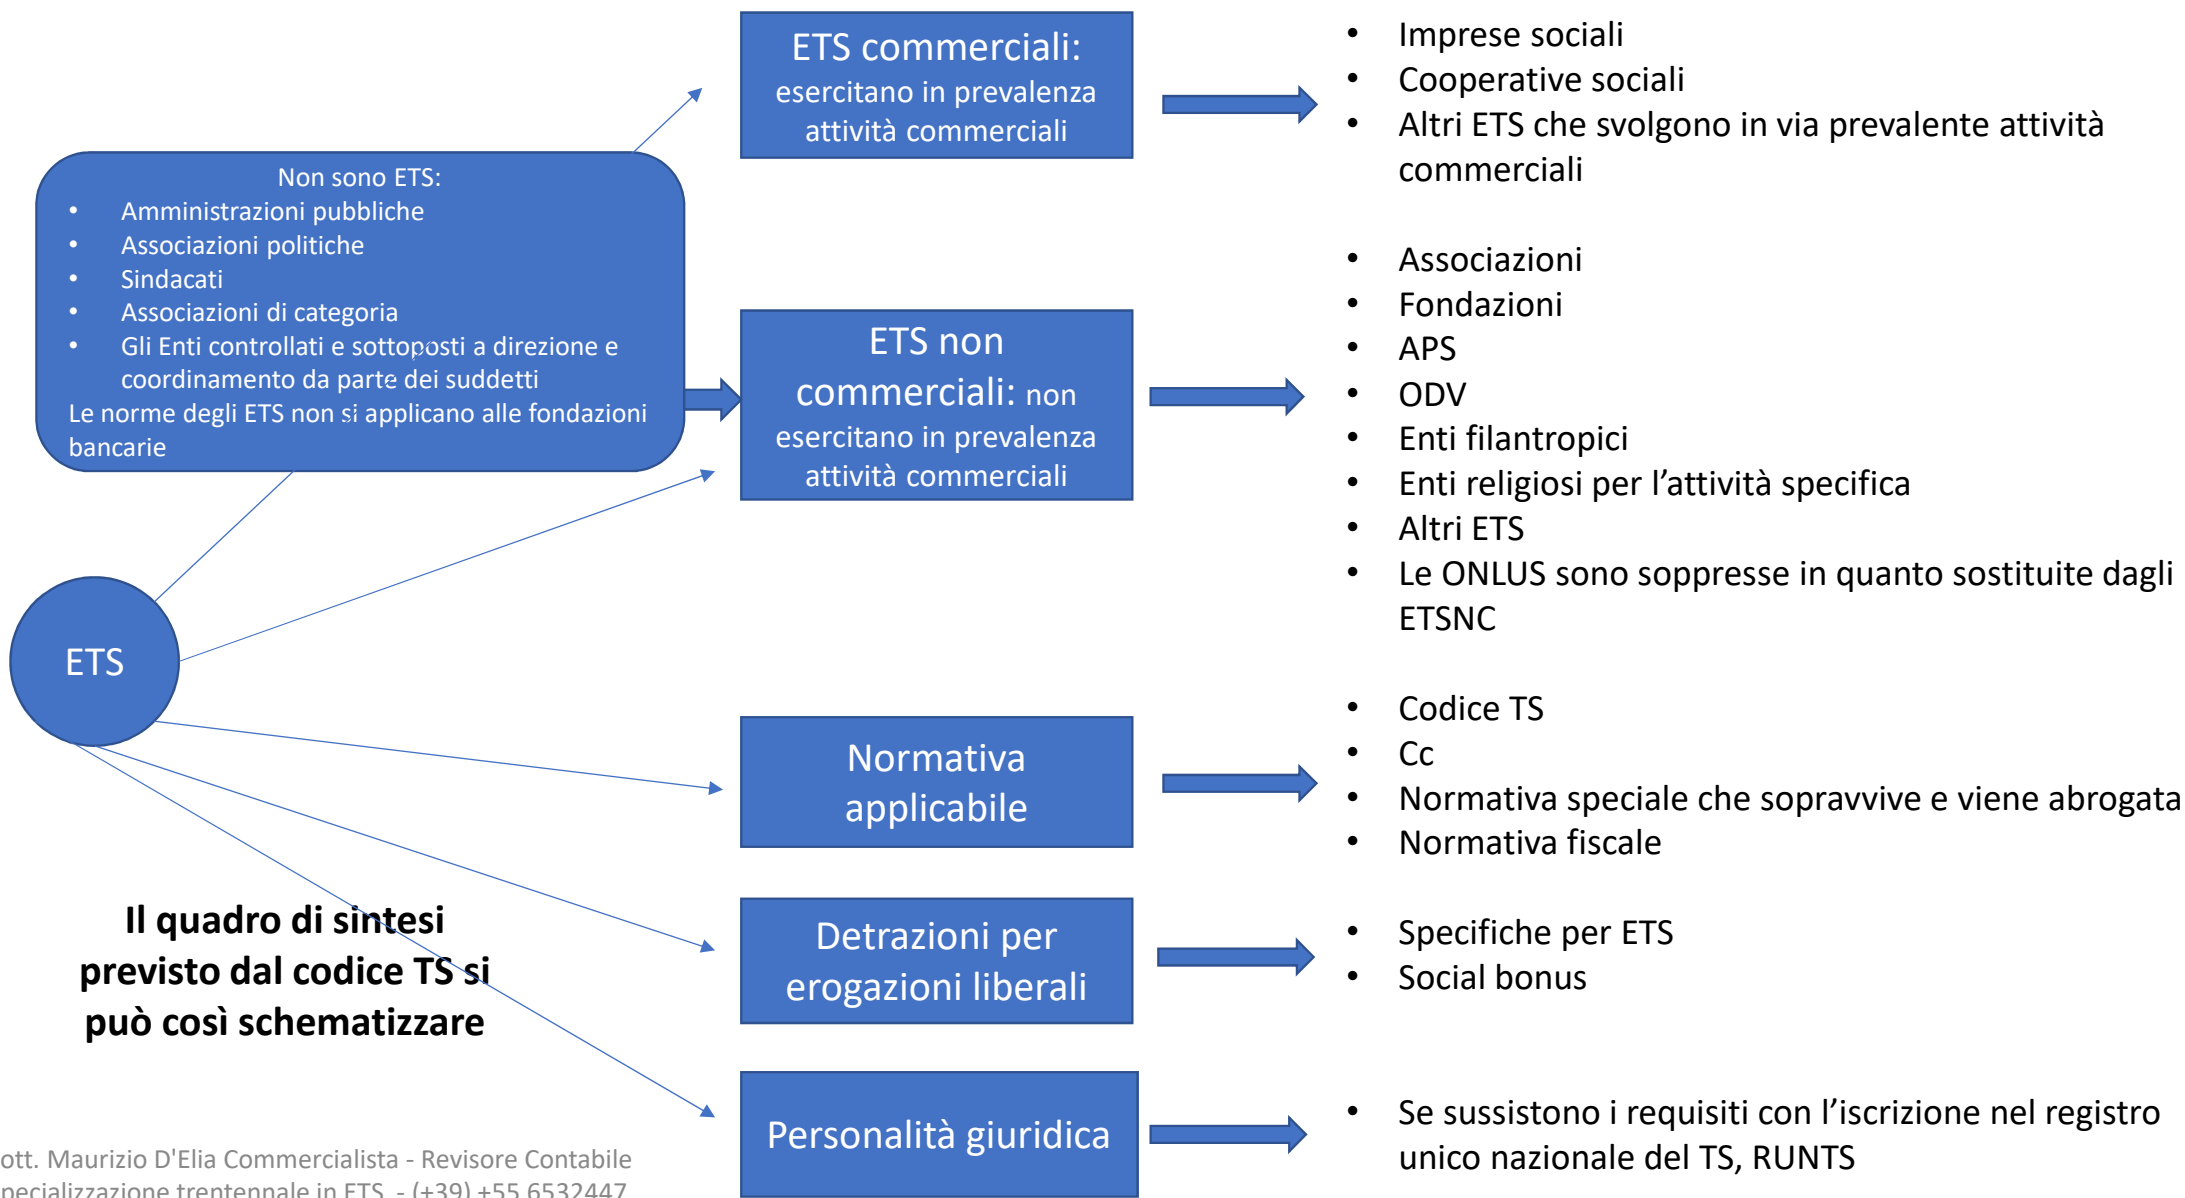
ETS commerciali: esercitano in prevalenza attività commerciali

- Imprese sociali
- Cooperative sociali
- Altri ETS che svolgono in via prevalente attività commerciali

Non sono ETS:
- Amministrazioni pubbliche
- Associazioni politiche
- Sindacati
- Associazioni di categoria
- Gli Enti controllati e sottoposti a direzione e coordinamento da parte dei suddetti

Le norme degli ETS non si applicano alle fondazioni bancarie

ETS non commerciali: non esercitano in prevalenza attività commerciali

- Associazioni
- Fondazioni
- APS
- ODV
- Enti filantropici
- Enti religiosi per l'attività specifica
- Altri ETS
- Le ONLUS sono soppresse in quanto sostituite dagli ETSNC

ETS

Normativa applicabile

- Codice TS
- Cc
- Normativa speciale che sopravvive e viene abrogata
- Normativa fiscale

Il quadro di sintesi previsto dal codice TS si può così schematizzare

Detrazioni per erogazioni liberali

- Specifiche per ETS
- Social bonus

Personalità giuridica

- Se sussistono i requisiti con l'iscrizione nel registro unico nazionale del TS, RUNTS

ott. Maurizio D'Elia Commercialista - Revisore Contabile
pecializzazione trentennale in ETS - (+39) +55 6532447